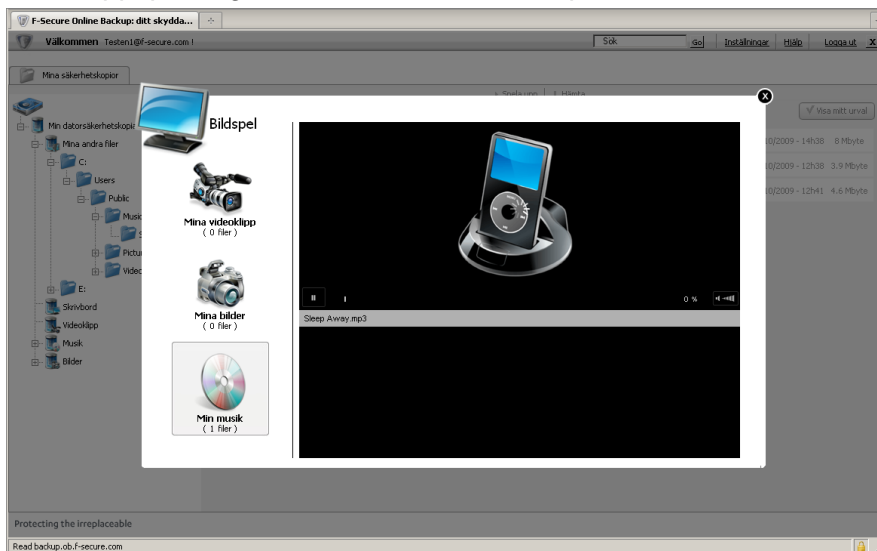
F-Secure Online Backup: ditt skydda...

Välkommen Testen1@f-secure.com !

Sök Go Inställningar Hjälp Logga ut X

Mina säkerhetskopior

Spela upp | Hämta

Visa mitt urval

Min datorsäkerhetskopia
Mina andra filer
C:
Users
Public
Musi
Pictu
Vide
E:
Skrivbord
Videoklipp
Musik
Bilder

10/2009 - 14h38 8 Mbyte
10/2009 - 12h38 3.9 Mbyte
10/2009 - 12h41 4.6 Mbyte

Bildspel

Mina videoklipp
( 0 filer )

Mina bilder
( 0 filer )

Min musik
( 1 filer )

0 %

Sleep Away.mp3

Protecting the irreplaceable

Read backup.ob.f-secure.com